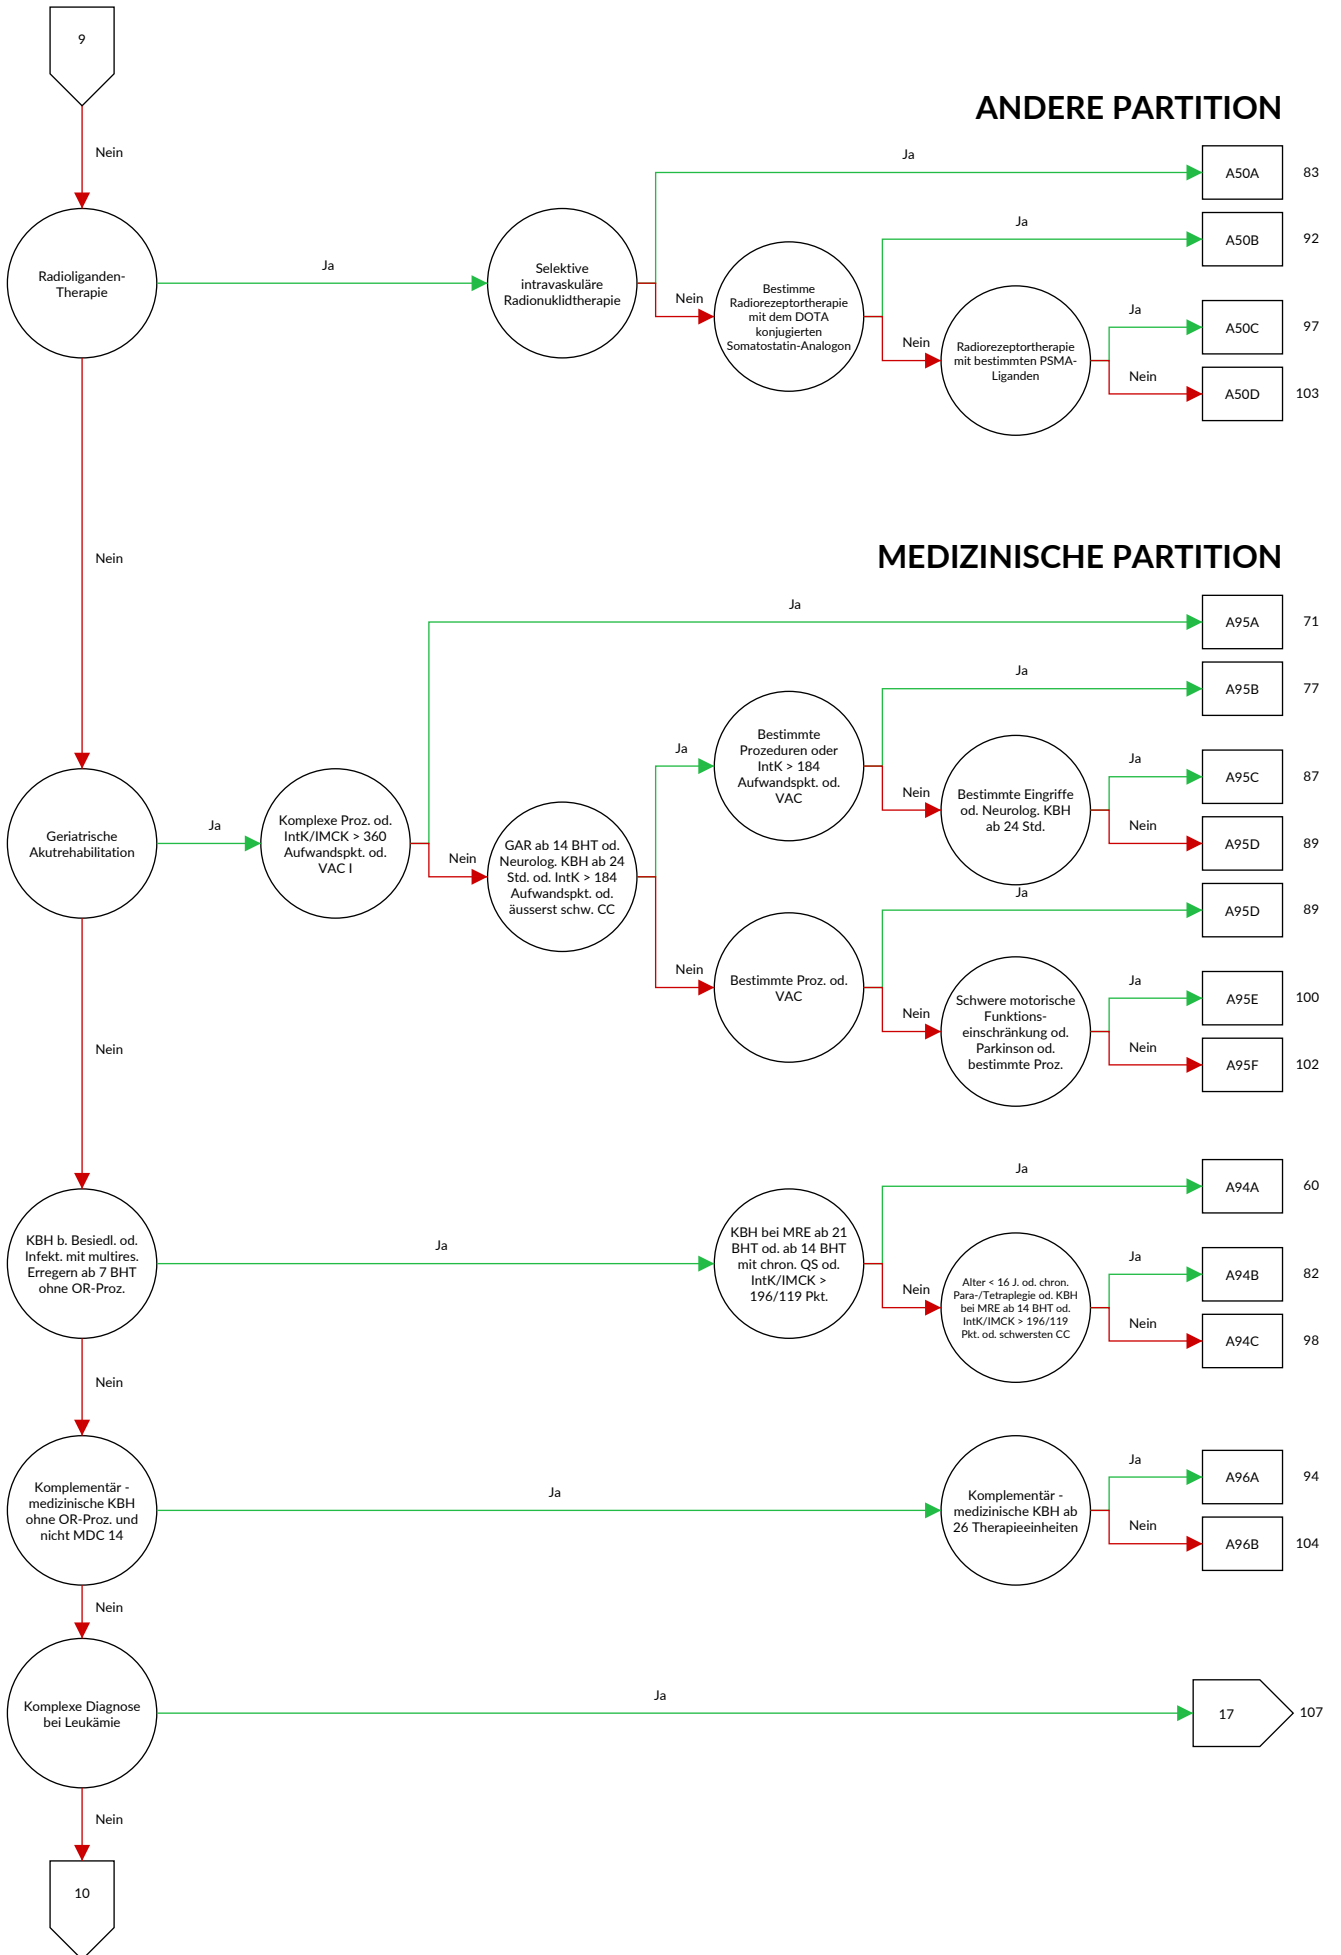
9

Nein

ANDERE PARTITION

Radioliganden-Therapie

Ja

Selektive intravaskuläre Radionuklidtherapie

Ja

A50A 83

Nein

Bestimme Radiorezeptortherapie mit dem DOTA konjugierten Somatostatin-Analogon

Ja

A50B 92

Nein

Radiorezeptortherapie mit bestimmten PSMA-Liganden

Ja

A50C 97

Nein

A50D 103

Nein

MEDIZINISCHE PARTITION

Geriatrische Akutrehabilitation

Ja

Komplexe Proz. od. IntK/IMCK > 360 Aufwandspkt. od. VAC I

Ja

A95A 71

Nein

GAR ab 14 BHT od. Neurolog. KBH ab 24 Std. od. IntK > 184 Aufwandspkt. od. äusserst schw. CC

Ja

Bestimmte Prozeduren oder IntK > 184 Aufwandspkt. od. VAC

Ja

A95B 77

Nein

Bestimmte Eingriffe od. Neurolog. KBH ab 24 Std.

Ja

A95C 87

Nein

A95D 89

Nein

Bestimmte Proz. od. VAC

Ja

A95D 89

Nein

Schwere motorische Funktions-einschränkung od. Parkinson od. bestimmte Proz.

Ja

A95E 100

Nein

A95F 102

Nein

KBH b. Besiedl. od. Infekt. mit multires. Erregern ab 7 BHT ohne OR-Proz.

Ja

KBH bei MRE ab 21 BHT od. ab 14 BHT mit chron. QS od. IntK/IMCK > 196/119 Pkt.

Ja

A94A 60

Nein

Alter < 16 J. od. chron. Para-/Tetraplegie od. KBH bei MRE ab 14 BHT od. IntK/IMCK > 196/119 Pkt. od. schwersten CC

Ja

A94B 82

Nein

A94C 98

Nein

Komplementär - medizinische KBH ohne OR-Proz. und nicht MDC 14

Ja

Komplementär - medizinische KBH ab 26 Therapieeinheiten

Ja

A96A 94

Nein

A96B 104

Nein

Komplexe Diagnose bei Leukämie

Ja

17 107

Nein

10